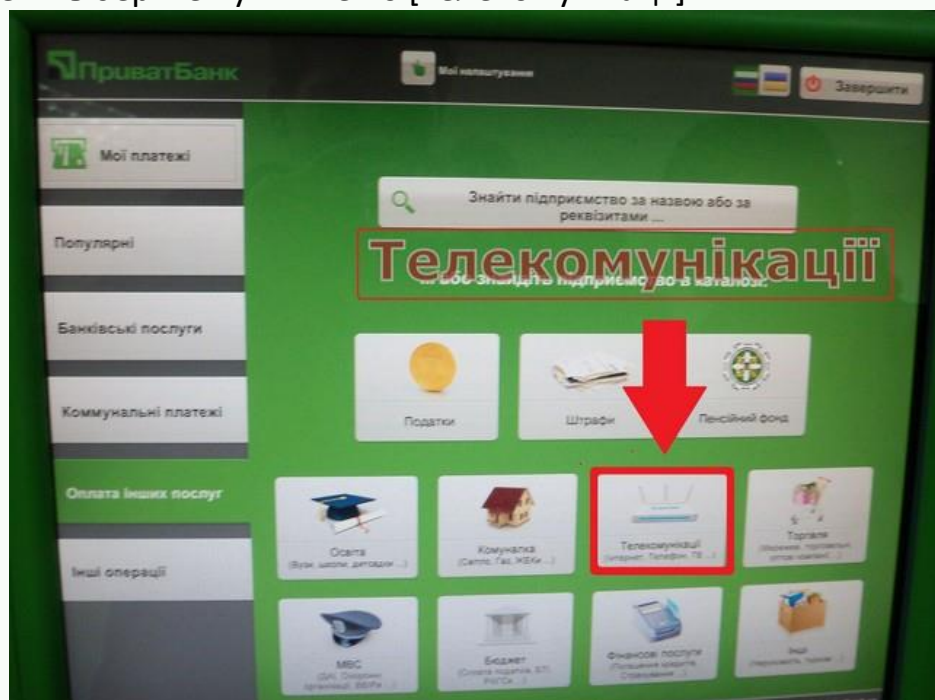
ПриватБанк

Мої налаштування

Завершити

Мої платежі

Популярні

Банківські послуги

Коммунальні платежі

Оплата інших послуг

Інші операції

Знайти підприємство за назвою або за реквізитами ...

Телекомунікації

... або знайдіть підприємство в каталозі:

Податки

Штрафи

Пенсійний фонд

Освіта (Вузи, школи, дитсадки ...)

Комуналка (Світло, Газ, ЖЕКи ...)

Телекомунікації (Інтернет, Телефон, ТВ ...)

Торгівля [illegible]

МВС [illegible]

Бюджет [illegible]

Фінансові послуги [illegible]

Інші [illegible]